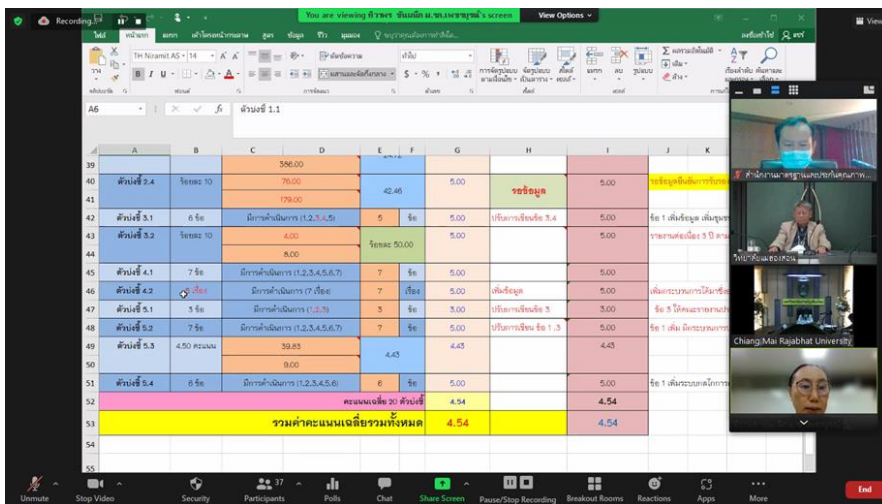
Recording
You are viewing ศิวพร ชื่นเดือ ม.ช.เพชรบูรณ์'s screen
View Options
View
ไฟล์ หน้าแรก แทรก เค้าโครงหน้ากระดาษ สูตร ข้อมูล รีวิว มุมมอง บอกฉันว่าคุณต้องการทำอะไร
ลงชื่อเข้าใช้ แชร์
TH Niramit AS 14
ตัดข้อความ
ทั่วไป
ผสานและจัดกึ่งกลาง
การจัดรูปแบบตามเงื่อนไข จัดรูปแบบเป็นตาราง สไตล์เซลล์
แทรก ลบ รูปแบบ
ผลรวมอัตโนมัติ เติม ล้าง
เรียงลำดับและกรอง ค้นหาและเลือก
คลิปบอร์ด ฟอนต์ การจัดแนว ตัวเลข สไตล์ เซลล์ การแก้ไข
A6 ตัวบ่งชี้ 1.1

| | A | B | C | D | E | F | G | H | I | J | K |
|---|---|---|---|---|---|---|---|---|---|---|---|
| 39 | | | 586.00 | | | | | | | | |
| 40 | ตัวบ่งชี้ 2.4 | ร้อยละ 10 | 76.00 | | 42.46 | | 5.00 | รอข้อมูล | 5.00 | รอข้อมูลยืนยันการรับรอง | |
| 41 | | | 179.00 | | | | | | | | |
| 42 | ตัวบ่งชี้ 3.1 | 6 ข้อ | มีการดำเนินการ (1,2,3,4,5) | | 5 | ข้อ | 5.00 | ปรับการเขียนข้อ 3,4 | 5.00 | ข้อ 1 เพิ่มข้อมูล เพิ่มชุมช | |
| 43 | ตัวบ่งชี้ 3.2 | ร้อยละ 10 | 4.00 | | ร้อยละ 50.00 | | 5.00 | | 5.00 | รายงานต่อเนื่อง 5 ปี ตาม | |
| 44 | | | 8.00 | | | | | | | | |
| 45 | ตัวบ่งชี้ 4.1 | 7 ข้อ | มีการดำเนินการ (1,2,3,4,5,6,7) | | 7 | ข้อ | 5.00 | | 5.00 | | |
| 46 | ตัวบ่งชี้ 4.2 | 7 เรื่อง | มีการดำเนินการ (7 เรื่อง) | | 7 | เรื่อง | 5.00 | เพิ่มข้อมูล | 5.00 | เพิ่มกระบวนการให้มาซึ่ง | |
| 47 | ตัวบ่งชี้ 5.1 | 5 ข้อ | มีการดำเนินการ (1,2,3) | | 3 | ข้อ | 3.00 | ปรับการเขียนข้อ 3 | 3.00 | ข้อ 3 ให้คณะรายงานผ | |
| 48 | ตัวบ่งชี้ 5.2 | 7 ข้อ | มีการดำเนินการ (1,2,3,4,5,6,7) | | 7 | ข้อ | 5.00 | ปรับการเขียน ข้อ 1,3 | 5.00 | ข้อ 1 เพิ่ม มีกระบวนการ | |
| 49 | ตัวบ่งชี้ 5.3 | 4.50 คะแนน | 39.85 | | 4.43 | | 4.43 | | 4.43 | | |
| 50 | | | 9.00 | | | | | | | | |
| 51 | ตัวบ่งชี้ 5.4 | 6 ข้อ | มีการดำเนินการ (1,2,3,4,5,6) | | 6 | ข้อ | 5.00 | | 5.00 | ข้อ 1 เพิ่มระบบกลไกการ | |
| 52 | | | | | คะแนนเฉลี่ย 20 ตัวบ่งชี้ | | 4.54 | | 4.54 | | |
| 53 | | | รวมค่าคะแนนเฉลี่ยรวมทั้งหมด | | | | 4.54 | | 4.54 | | |
| 54 | | | | | | | | | | | |
| 55 | | | | | | | | | | | |

สำนักงานมาตรฐานและประกันคุณภาพ...
วิทยาลัยแสงธรรม
Chiang Mai Rajabhat University

Unmute Stop Video Security 37 Participants Polls Chat Share Screen Pause/Stop Recording Breakout Rooms Reactions Apps More End